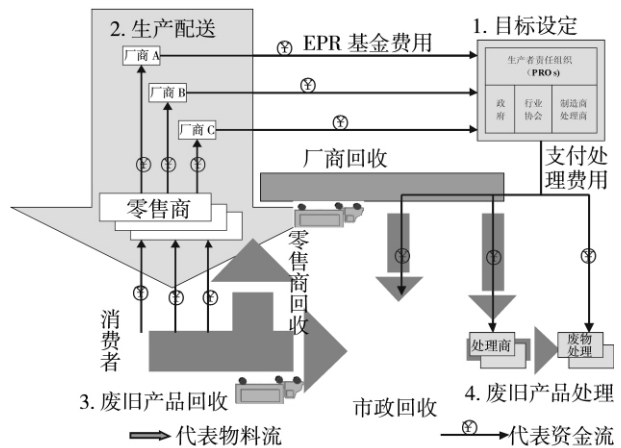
2. 生产配送

厂商 A

厂商 B

厂商 C

零售商

EPR 基金费用

1. 目标设定

生产者责任组织（PROs）

政府

行业协会

制造商处理商

厂商回收

支付处理费用

零售商回收

消费者

3. 废旧产品回收

市政回收

处理商

废物处理

4. 废旧产品处理

代表物料流

代表资金流